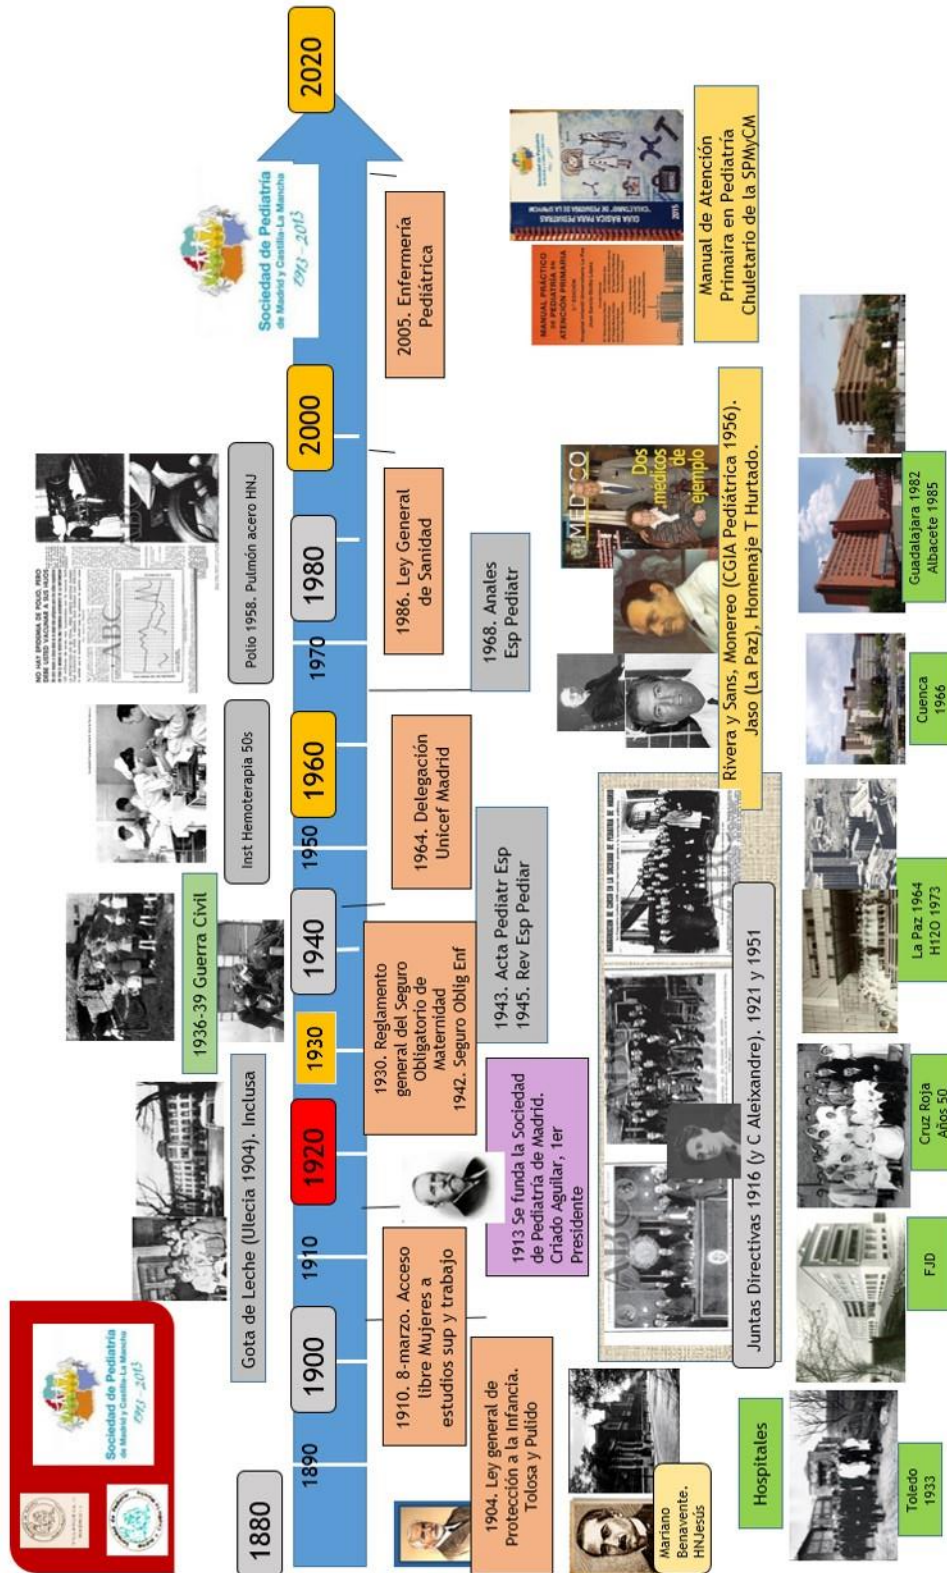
Sociedad de Pediatría de Madrid y Castilla-La Mancha 1913-2013

1880

1890

1900

1910

1920

1930

1940

1950

1960

1970

1980

2000

2020

Gota de Leche (Ulecia 1904). Inclusa

1936-39 Guerra Civil

Inst Hemoterapia 50s

Polio 1958. Pulmón acero HNJ

NO HAY EPIDEMIA DE POLIO, PERO DEBE USTED VACUNAR A SUS HIJOS

ABC

Sociedad de Pediatría de Madrid y Castilla-La Mancha 1913-2013

1904. Ley general de Protección a la Infancia. Tolosa y Pulido

1910. 8-marzo. Acceso libre Mujeres a estudios sup y trabajo

1913 Se funda la Sociedad de Pediatría de Madrid. Criado Aguilar, 1er Presidente

1930. Reglamento general del Seguro Obligatorio de Maternidad 1942. Seguro Oblig Enf

1943. Acta Pediatr Esp 1945. Rev Esp Pediar

1964. Delegación Unicef Madrid

1968. Anales Esp Pediatr

1986. Ley General de Sanidad

2005. Enfermería Pediátrica

Manual de Atención Primaria en Pediatría Chuletario de la SPMyCM

MANUAL PRÁCTICO DE PEDIATRÍA EN ATENCIÓN PRIMARIA

GUÍA BÁSICA PARA PEDIATRAS "CHULETARIO" DE PEDIATRÍA DE LA INFANCIA

2015

Mariano Benavente. HNJesús

Juntas Directivas 1916 (y C Aleixandre). 1921 y 1951

Rivera y Sans, Monereo (CGIA Pediátrica 1956). Jaso (La Paz), Homenaje T Hurtado.

MEDICO

Dos médicos de ejemplo

Hospitales

Toledo 1933

FJD

Cruz Roja Años 50

La Paz 1964 H12O 1973

Cuenca 1966

Guadalajara 1982 Albacete 1985